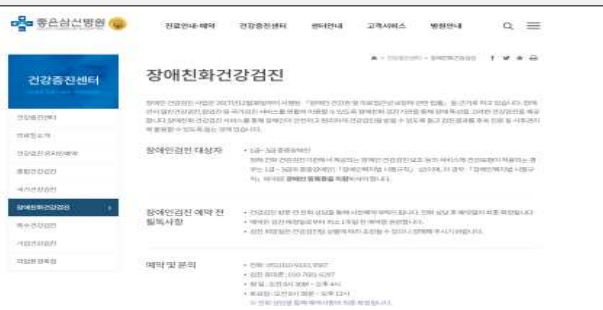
좋은삼선병원

진료안내·예약 건강증진센터 센터안내 고객서비스 병원안내

건강증진센터

장애친화건강검진

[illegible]

장애인검진 대상자

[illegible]

장애인검진 예약 전 필독사항

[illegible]

예약 및 문의

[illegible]

건강증진센터
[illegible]
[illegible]
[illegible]
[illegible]
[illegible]
장애친화건강검진
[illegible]
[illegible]
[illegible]